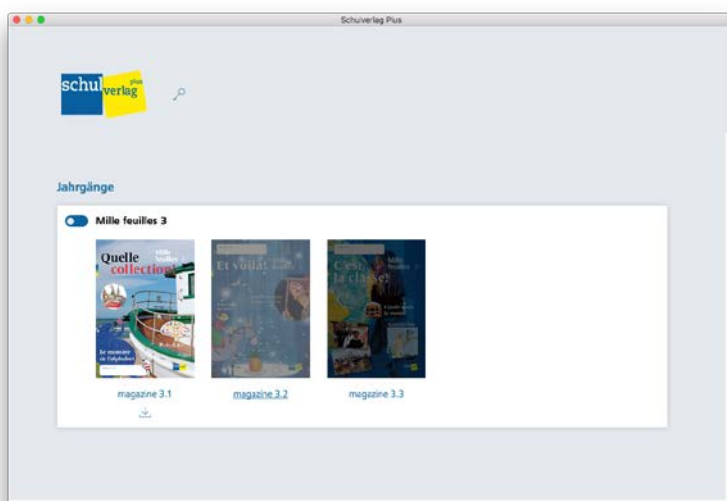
Schulverlag Plus

schulverlag plus

Jahrgänge

Mille feuilles 3

Quelle collection!

Mille feuilles

Le monstre de l'alphabet

Et voilà!

C'est la classe!

Mille feuilles

magazine 3.1

magazine 3.2

magazine 3.3